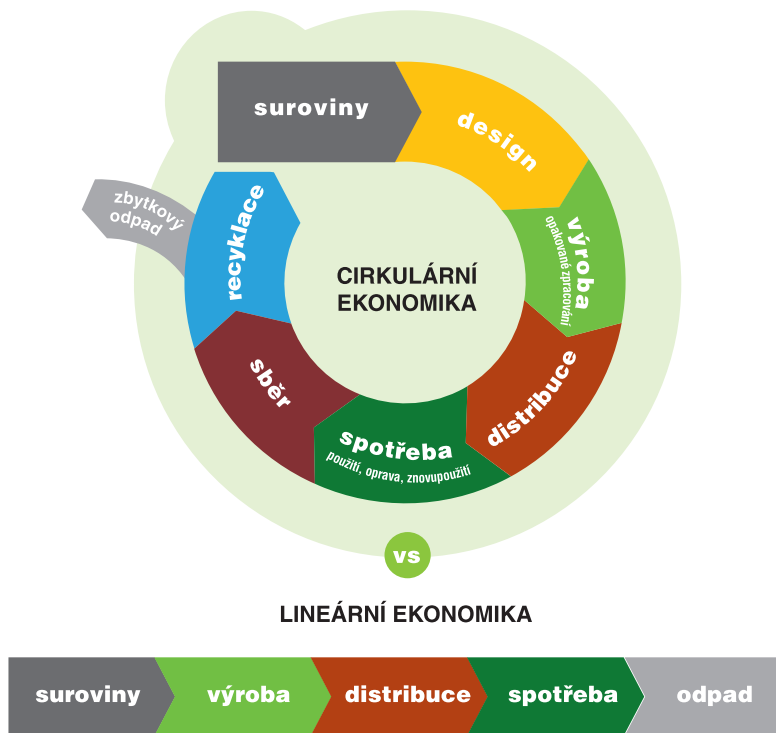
suroviny

design

výroba
opakované zpracování

distribuce

spotřeba
použití, oprava, znovupoužití

sběr

recyklace

zbytkový odpad

CIRKULÁRNÍ EKONOMIKA

vs

LINEÁRNÍ EKONOMIKA

suroviny | výroba | distribuce | spotřeba | odpad